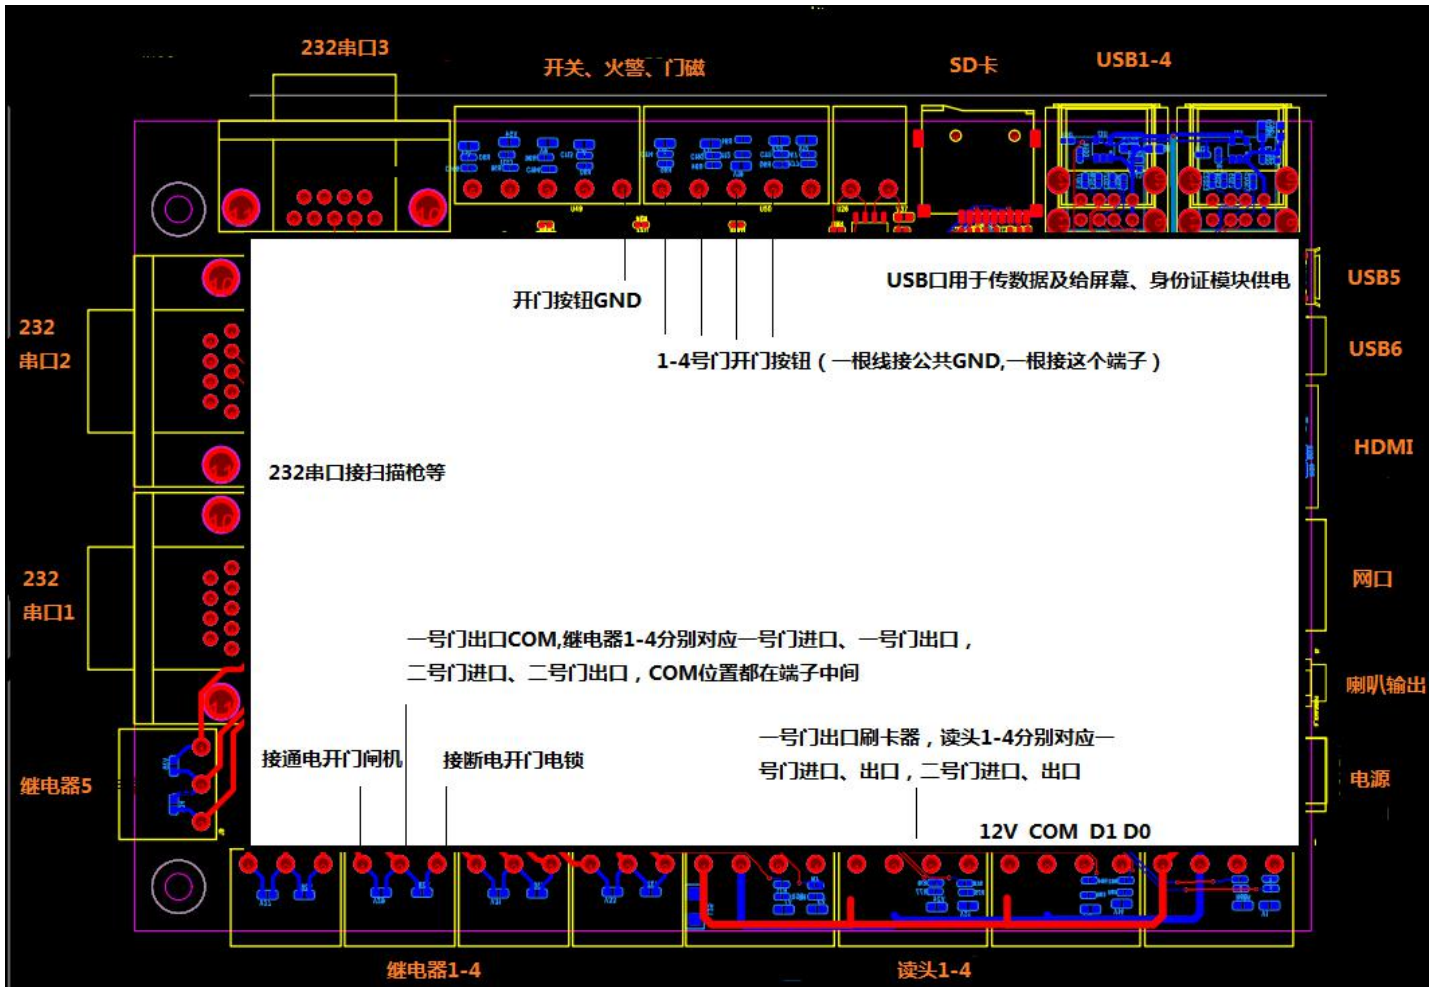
232串口3

开关、火警、门磁

SD卡

USB1-4

USB5

USB6

HDMI

网口

喇叭输出

电源

232
串口2

232
串口1

继电器5

开门按钮GND

USB口用于传数据及给屏幕、身份证模块供电

1-4号门开门按钮（一根线接公共GND,一根接这个端子）

232串口接扫描枪等

一号门出口COM,继电器1-4分别对应一号门进口、一号门出口，二号门进口、二号门出口，COM位置都在端子中间

接通电开门闸机

接断电开门电锁

一号门出口刷卡器，读头1-4分别对应一号门进口、出口，二号门进口、出口

12V COM D1 D0

继电器1-4

读头1-4